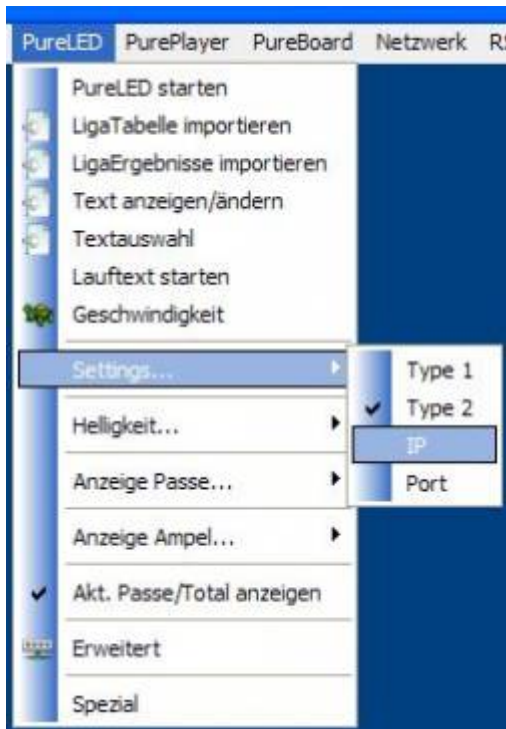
PureLED PurePlayer PureBoard Netzwerk RS

PureLED starten
LigaTabelle importieren
LigaErgebnisse importieren
Text anzeigen/ändern
Textauswahl
Lauftext starten
Geschwindigkeit
Settings...
Helligkeit...
Anzeige Passe...
Anzeige Ampel...
Akt. Passe/Total anzeigen
Erweitert
Spezial

Type 1
Type 2
IP
Port